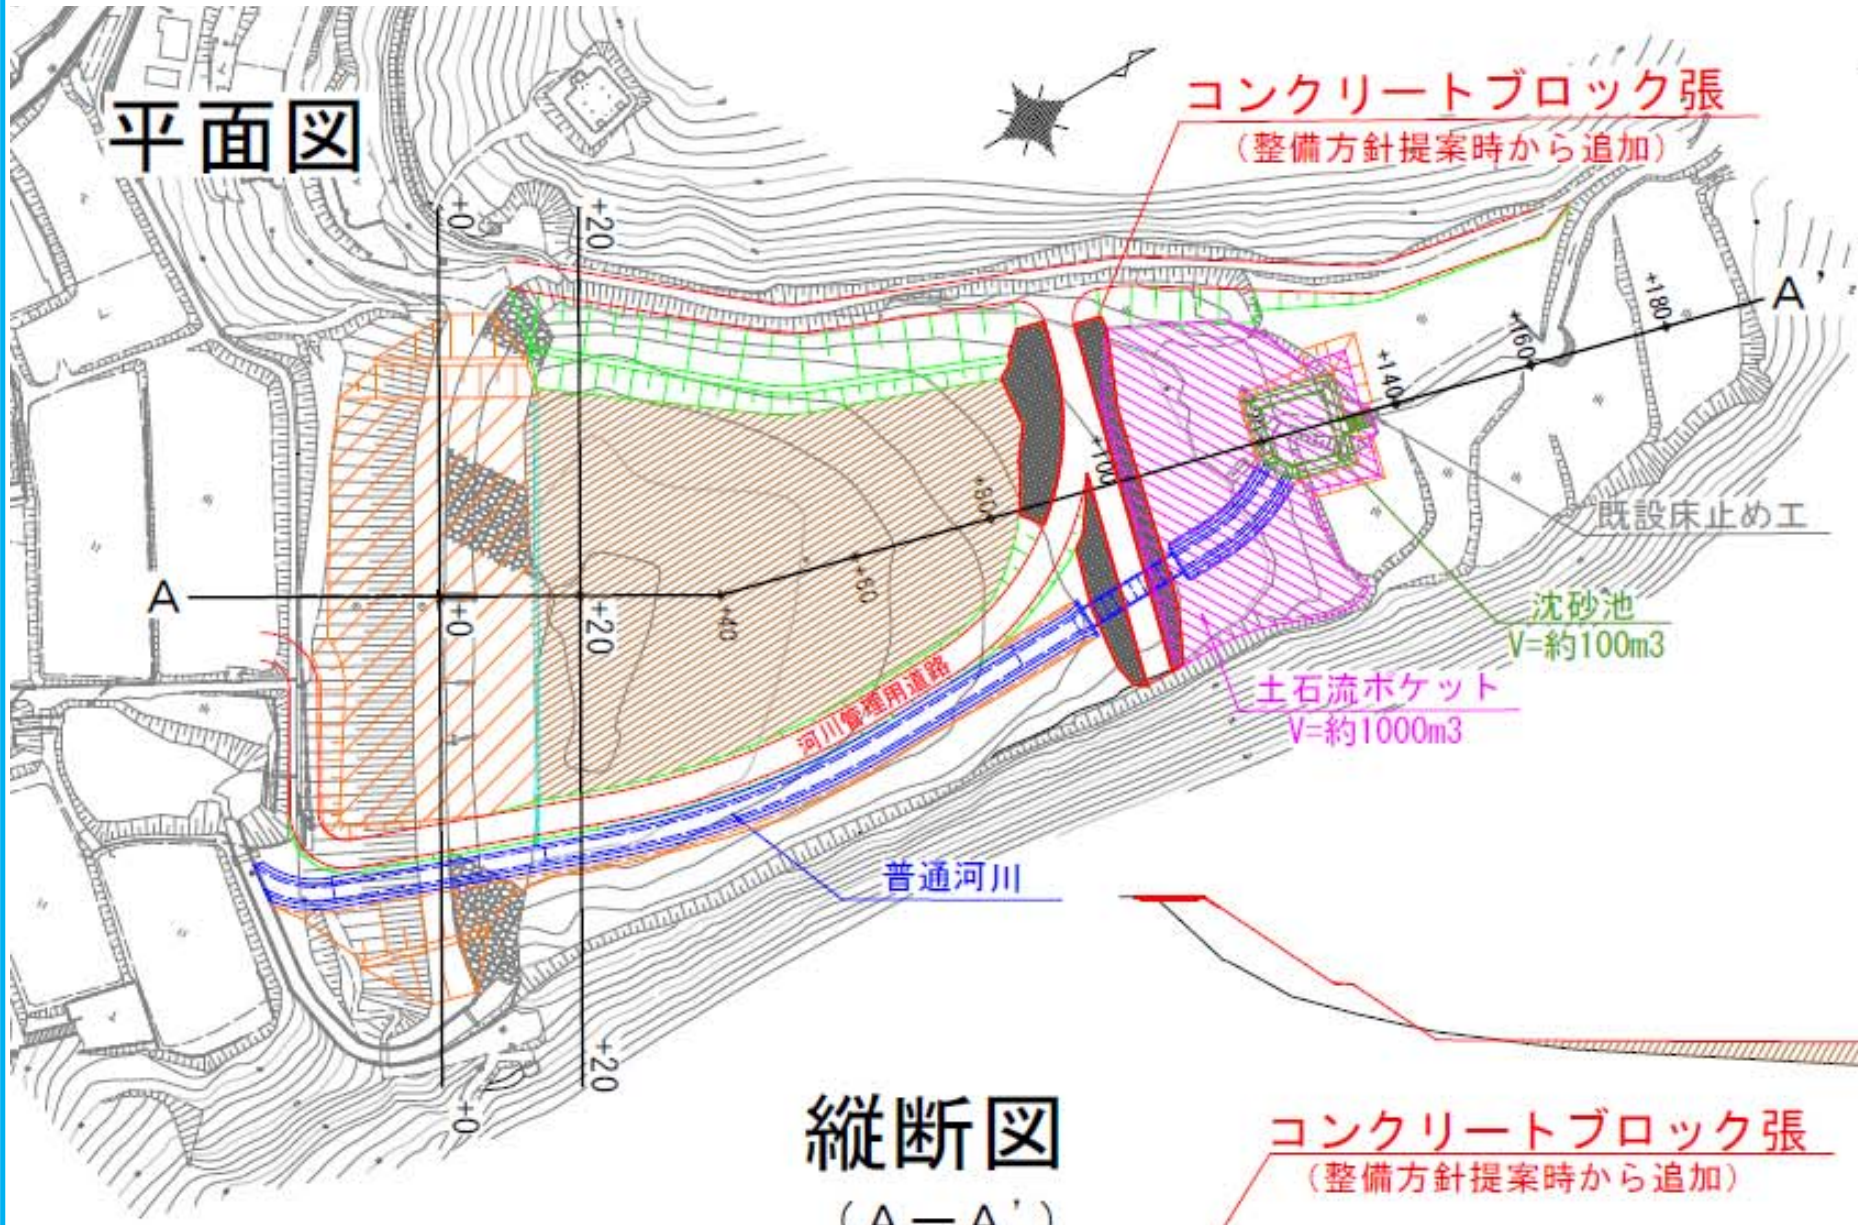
平面図

コンクリートブロック張
（整備方針提案時から追加）

+0
+20
A'
+180
+160
+140
+100
+80
+60
+40
A
+0
+20

既設床止め工

沈砂池
V=約100m3

土石流ポケット
V=約1000m3

河川管理用道路

普通河川

+20
+0

縦断図
（A－A'）

コンクリートブロック張
（整備方針提案時から追加）